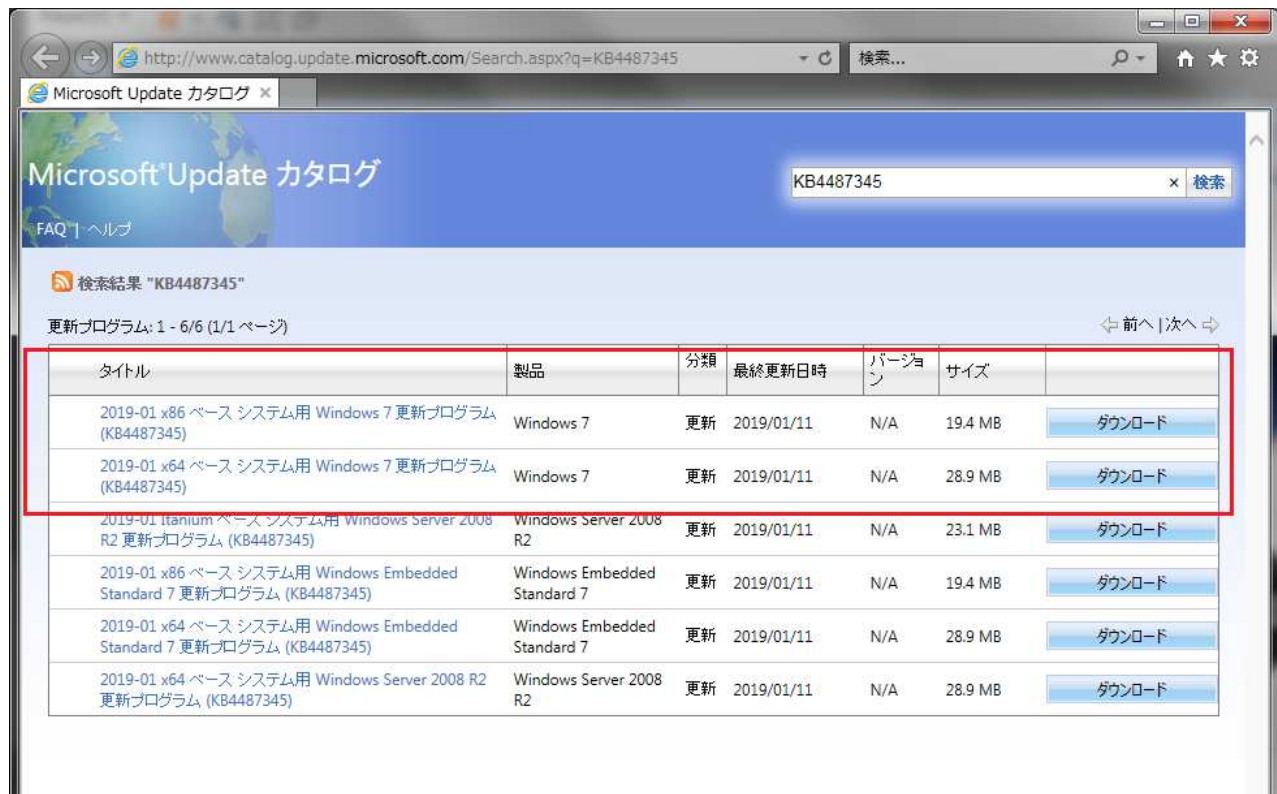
http://www.catalog.update.microsoft.com/Search.aspx?q=KB4487345

検索...

Microsoft Update カタログ ×

Microsoft Update カタログ

KB4487345 × 検索

FAQ | ヘルプ

検索結果 "KB4487345"

更新プログラム: 1 - 6/6 (1/1 ページ)

前へ | 次へ

| タイトル | 製品 | 分類 | 最終更新日時 | バージョン | サイズ | |
|---|---|---|---|---|---|---|
| 2019-01 x86 ベース システム用 Windows 7 更新プログラム (KB4487345) | Windows 7 | 更新 | 2019/01/11 | N/A | 19.4 MB | ダウンロード |
| 2019-01 x64 ベース システム用 Windows 7 更新プログラム (KB4487345) | Windows 7 | 更新 | 2019/01/11 | N/A | 28.9 MB | ダウンロード |
| 2019-01 Itanium ベース システム用 Windows Server 2008 R2 更新プログラム (KB4487345) | Windows Server 2008 R2 | 更新 | 2019/01/11 | N/A | 23.1 MB | ダウンロード |
| 2019-01 x86 ベース システム用 Windows Embedded Standard 7 更新プログラム (KB4487345) | Windows Embedded Standard 7 | 更新 | 2019/01/11 | N/A | 19.4 MB | ダウンロード |
| 2019-01 x64 ベース システム用 Windows Embedded Standard 7 更新プログラム (KB4487345) | Windows Embedded Standard 7 | 更新 | 2019/01/11 | N/A | 28.9 MB | ダウンロード |
| 2019-01 x64 ベース システム用 Windows Server 2008 R2 更新プログラム (KB4487345) | Windows Server 2008 R2 | 更新 | 2019/01/11 | N/A | 28.9 MB | ダウンロード |